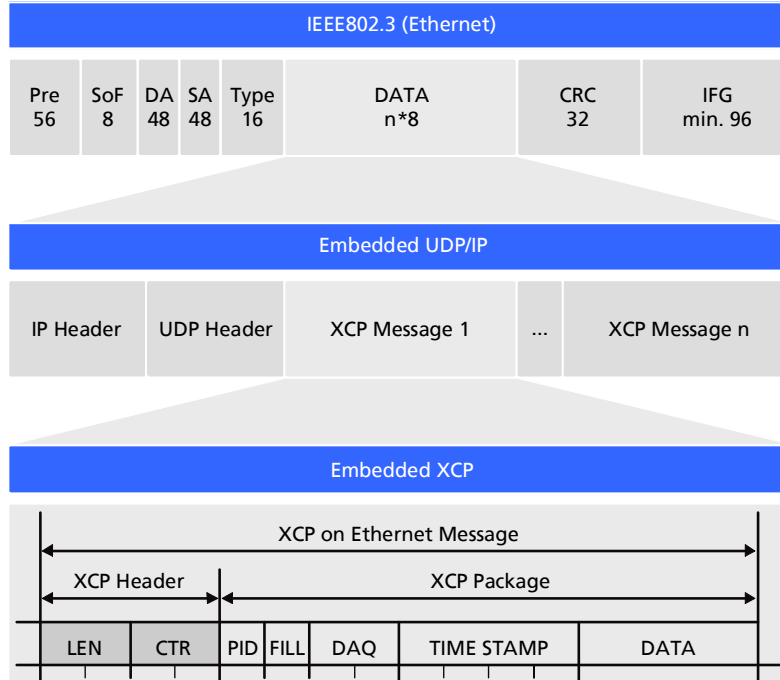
IEEE802.3 (Ethernet)

Pre 56

SoF 8

DA 48

SA 48

Type 16

DATA n*8

CRC 32

IFG min. 96

Embedded UDP/IP

IP Header

UDP Header

XCP Message 1

...

XCP Message n

Embedded XCP

XCP on Ethernet Message

XCP Header

XCP Package

LEN

CTR

PID

FILL

DAQ

TIME STAMP

DATA